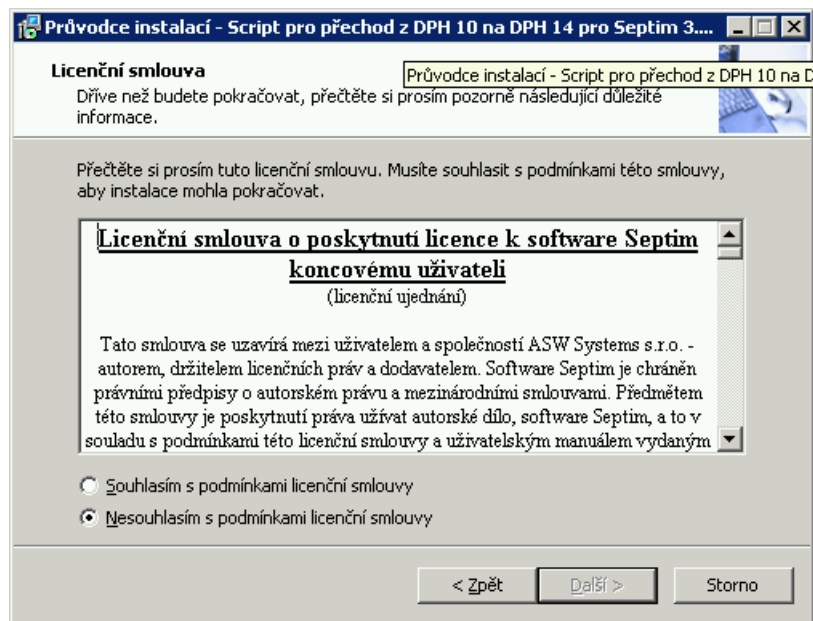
Průvodce instalací - Script pro přechod z DPH 10 na DPH 14 pro Septim 3....

Licenční smlouva

Průvodce instalací - Script pro přechod z DPH 10 na D

Dříve než budete pokračovat, přečtěte si prosím pozorně následující důležité informace.

Přečtěte si prosím tuto licenční smlouvu. Musíte souhlasit s podmínkami této smlouvy, aby instalace mohla pokračovat.

Licenční smlouva o poskytnutí licence k software Septim koncovému uživateli

(licenční ujednání)

Tato smlouva se uzavírá mezi uživatelem a společností ASW Systems s.r.o. - autorem, držitelem licenčních práv a dodavatelem. Software Septim je chráněn právními předpisy o autorském právu a mezinárodními smlouvami. Předmětem této smlouvy je poskytnutí práva užívat autorské dílo, software Septim, a to v souladu s podmínkami této licenční smlouvy a uživatelským manuálem vydaným

Souhlasím s podmínkami licenční smlouvy

Nesouhlasím s podmínkami licenční smlouvy

< Zpět

Další >

Storno